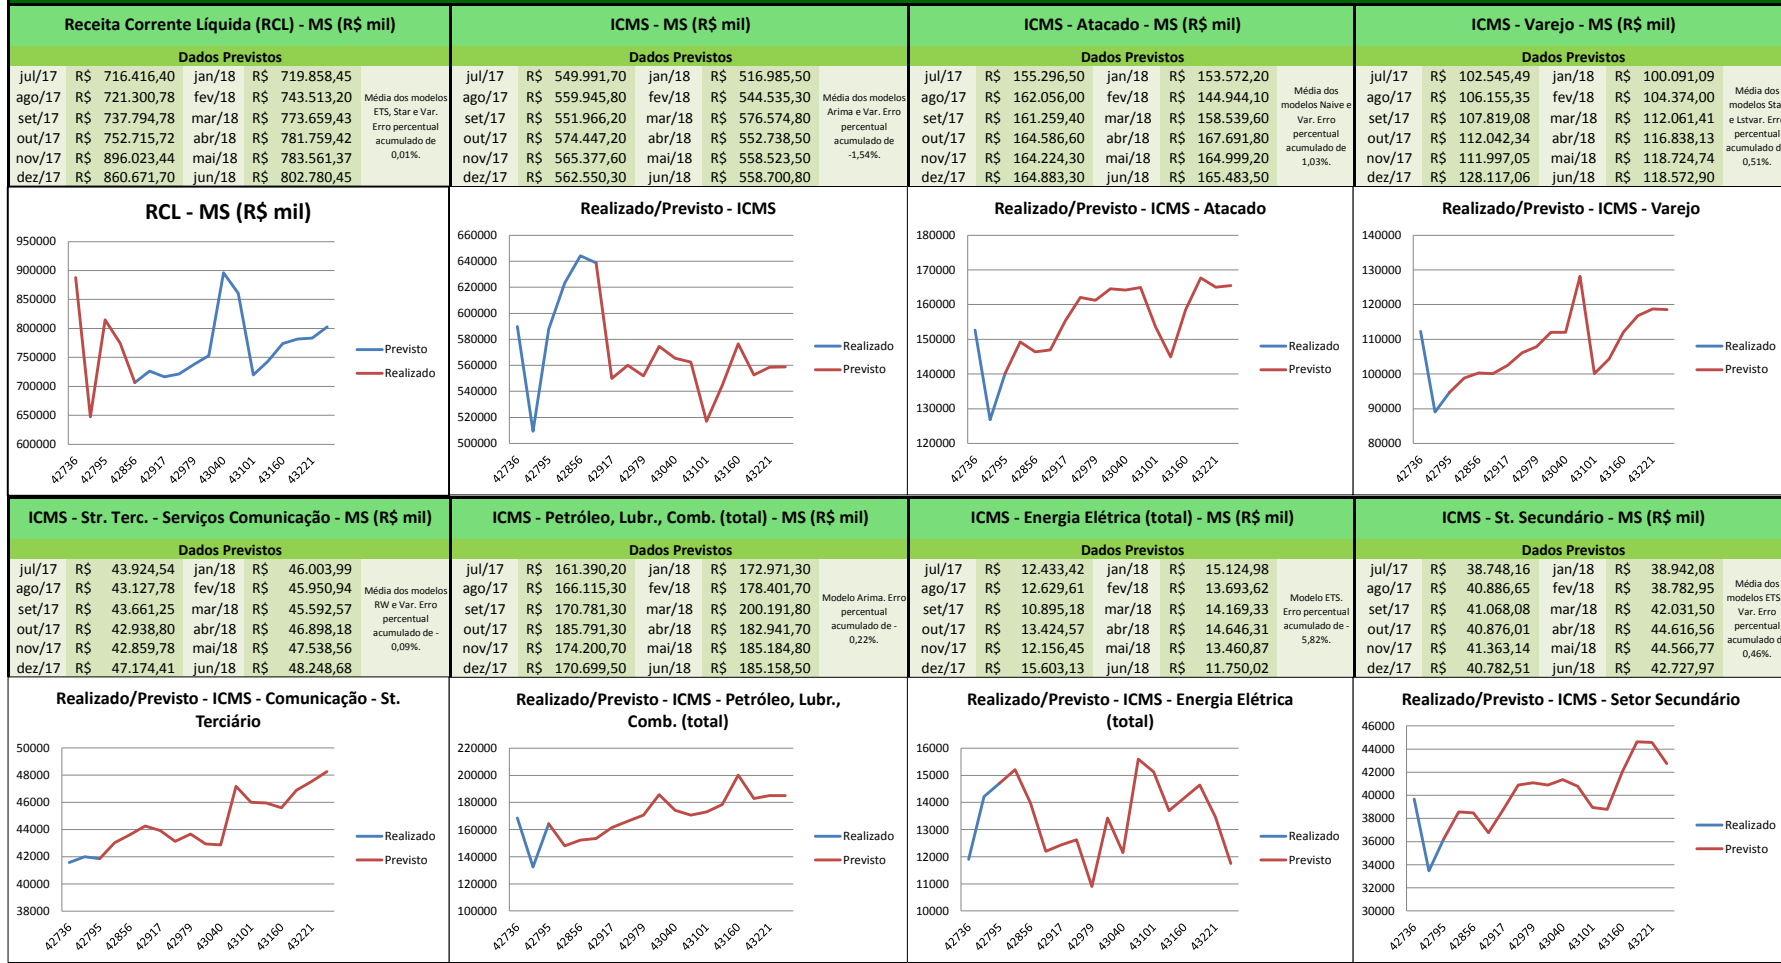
Receita Corrente Líquida (RCL) - MS (R$ mil)

Dados Previstos

| | | | | |
|---|---|---|---|---|
| jul/17 | R$ 716.416,40 | jan/18 | R$ 719.858,45 | Média dos modelos ETS, Star e Var. Erro percentual acumulado de 0,01%. |
| ago/17 | R$ 721.300,78 | fev/18 | R$ 743.513,20 | |
| set/17 | R$ 737.794,78 | mar/18 | R$ 773.659,43 | |
| out/17 | R$ 752.715,72 | abr/18 | R$ 781.759,42 | |
| nov/17 | R$ 896.023,44 | mai/18 | R$ 783.561,37 | |
| dez/17 | R$ 860.671,70 | jun/18 | R$ 802.780,45 | |

ICMS - MS (R$ mil)

Dados Previstos

| | | | | |
|---|---|---|---|---|
| jul/17 | R$ 549.991,70 | jan/18 | R$ 516.985,50 | Média dos modelos Arima e Var. Erro percentual acumulado de -1,54%. |
| ago/17 | R$ 559.945,80 | fev/18 | R$ 544.535,30 | |
| set/17 | R$ 551.966,20 | mar/18 | R$ 576.574,80 | |
| out/17 | R$ 574.447,20 | abr/18 | R$ 552.738,50 | |
| nov/17 | R$ 565.377,60 | mai/18 | R$ 558.523,50 | |
| dez/17 | R$ 562.550,30 | jun/18 | R$ 558.700,80 | |

ICMS - Atacado - MS (R$ mil)

Dados Previstos

| | | | | |
|---|---|---|---|---|
| jul/17 | R$ 155.296,50 | jan/18 | R$ 153.572,20 | Média dos modelos Naive e Var. Erro percentual acumulado de 1,03%. |
| ago/17 | R$ 162.056,00 | fev/18 | R$ 144.944,10 | |
| set/17 | R$ 161.259,40 | mar/18 | R$ 158.539,60 | |
| out/17 | R$ 164.586,60 | abr/18 | R$ 167.691,80 | |
| nov/17 | R$ 164.224,30 | mai/18 | R$ 164.999,20 | |
| dez/17 | R$ 164.883,30 | jun/18 | R$ 165.483,50 | |

ICMS - Varejo - MS (R$ mil)

Dados Previstos

| | | | | |
|---|---|---|---|---|
| jul/17 | R$ 102.545,49 | jan/18 | R$ 100.091,09 | Média dos modelos Sta e Lstvar. Err percentual acumulado d 0,51%. |
| ago/17 | R$ 106.155,35 | fev/18 | R$ 104.374,00 | |
| set/17 | R$ 107.819,08 | mar/18 | R$ 112.061,41 | |
| out/17 | R$ 112.042,34 | abr/18 | R$ 116.838,13 | |
| nov/17 | R$ 111.997,05 | mai/18 | R$ 118.724,74 | |
| dez/17 | R$ 128.117,06 | jun/18 | R$ 118.572,90 | |

RCL - MS (R$ mil)
950000 900000 850000 800000 750000 700000 650000 600000
42736 42795 42856 42917 42979 43040 43101 43160 43221
Previsto
Realizado

Realizado/Previsto - ICMS
660000 640000 620000 600000 580000 560000 540000 520000 500000
42736 42795 42856 42917 42979 43040 43101 43160 43221
Realizado
Previsto

Realizado/Previsto - ICMS - Atacado
180000 170000 160000 150000 140000 130000 120000
42736 42795 42856 42917 42979 43040 43101 43160 43221
Realizado
Previsto

Realizado/Previsto - ICMS - Varejo
140000 130000 120000 110000 100000 90000 80000
42736 42795 42856 42917 42979 43040 43101 43160 43221
Realizado
Previsto

ICMS - Str. Terc. - Serviços Comunicação - MS (R$ mil)

Dados Previstos

| | | | | |
|---|---|---|---|---|
| jul/17 | R$ 43.924,54 | jan/18 | R$ 46.003,99 | Média dos modelos RW e Var. Erro percentual acumulado de -0,09%. |
| ago/17 | R$ 43.127,78 | fev/18 | R$ 45.950,94 | |
| set/17 | R$ 43.661,25 | mar/18 | R$ 45.592,57 | |
| out/17 | R$ 42.938,80 | abr/18 | R$ 46.898,18 | |
| nov/17 | R$ 42.859,78 | mai/18 | R$ 47.538,56 | |
| dez/17 | R$ 47.174,41 | jun/18 | R$ 48.248,68 | |

ICMS - Petróleo, Lubr., Comb. (total) - MS (R$ mil)

Dados Previstos

| | | | | |
|---|---|---|---|---|
| jul/17 | R$ 161.390,20 | jan/18 | R$ 172.971,30 | Modelo Arima. Erro percentual acumulado de -0,22%. |
| ago/17 | R$ 166.115,30 | fev/18 | R$ 178.401,70 | |
| set/17 | R$ 170.781,30 | mar/18 | R$ 200.191,80 | |
| out/17 | R$ 185.791,30 | abr/18 | R$ 182.941,70 | |
| nov/17 | R$ 174.200,70 | mai/18 | R$ 185.184,80 | |
| dez/17 | R$ 170.699,50 | jun/18 | R$ 185.158,50 | |

ICMS - Energia Elétrica (total) - MS (R$ mil)

Dados Previstos

| | | | | |
|---|---|---|---|---|
| jul/17 | R$ 12.433,42 | jan/18 | R$ 15.124,98 | Modelo ETS. Erro percentual acumulado de -5,82%. |
| ago/17 | R$ 12.629,61 | fev/18 | R$ 13.693,62 | |
| set/17 | R$ 10.895,18 | mar/18 | R$ 14.169,33 | |
| out/17 | R$ 13.424,57 | abr/18 | R$ 14.646,31 | |
| nov/17 | R$ 12.156,45 | mai/18 | R$ 13.460,87 | |
| dez/17 | R$ 15.603,13 | jun/18 | R$ 11.750,02 | |

ICMS - St. Secundário - MS (R$ mil)

Dados Previstos

| | | | | |
|---|---|---|---|---|
| jul/17 | R$ 38.748,16 | jan/18 | R$ 38.942,08 | Média dos modelos ETS Var. Erro percentual acumulado d 0,46%. |
| ago/17 | R$ 40.886,65 | fev/18 | R$ 38.782,95 | |
| set/17 | R$ 41.068,08 | mar/18 | R$ 42.031,50 | |
| out/17 | R$ 40.876,01 | abr/18 | R$ 44.616,56 | |
| nov/17 | R$ 41.363,14 | mai/18 | R$ 44.566,77 | |
| dez/17 | R$ 40.782,51 | jun/18 | R$ 42.727,97 | |

Realizado/Previsto - ICMS - Comunicação - St. Terciário
50000 48000 46000 44000 42000 40000 38000
42736 42795 42856 42917 42979 43040 43101 43160 43221
Realizado
Previsto

Realizado/Previsto - ICMS - Petróleo, Lubr., Comb. (total)
220000 200000 180000 160000 140000 120000 100000
42736 42795 42856 42917 42979 43040 43101 43160 43221
Realizado
Previsto

Realizado/Previsto - ICMS - Energia Elétrica (total)
16000 15000 14000 13000 12000 11000 10000
42736 42795 42856 42917 42979 43040 43101 43160 43221
Realizado
Previsto

Realizado/Previsto - ICMS - Setor Secundário
46000 44000 42000 40000 38000 36000 34000 32000 30000
42736 42795 42856 42917 42979 43040 43101 43160 43221
Realizado
Previsto